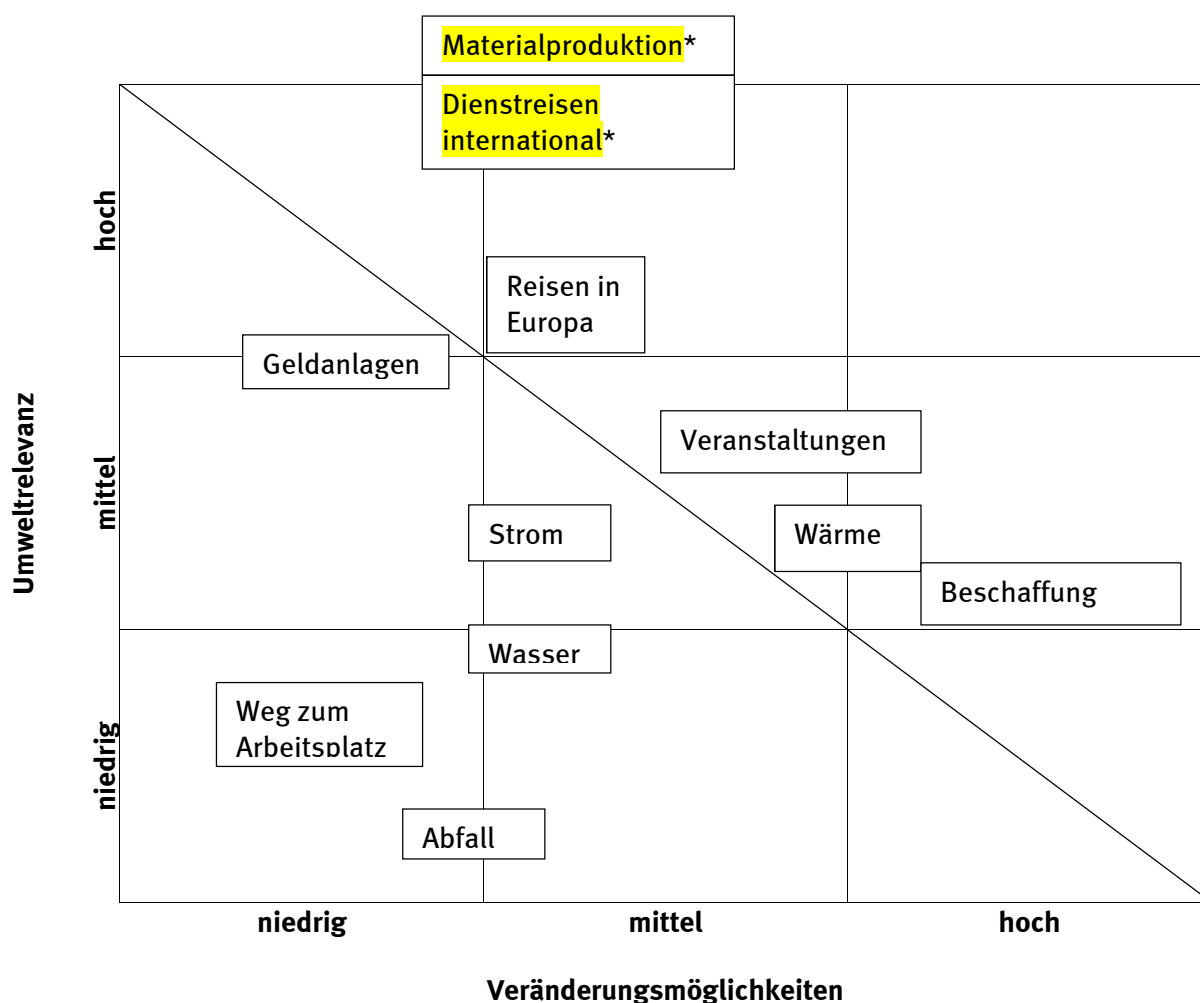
Materialproduktion*

Dienstreisen international*

Umweltrelevanz

hoch

mittel

niedrig

Reisen in Europa

Geldanlagen

Veranstaltungen

Strom

Wärme

Beschaffung

Wasser

Weg zum Arbeitsplatz

Abfall

niedrig

mittel

hoch

Veränderungsmöglichkeiten